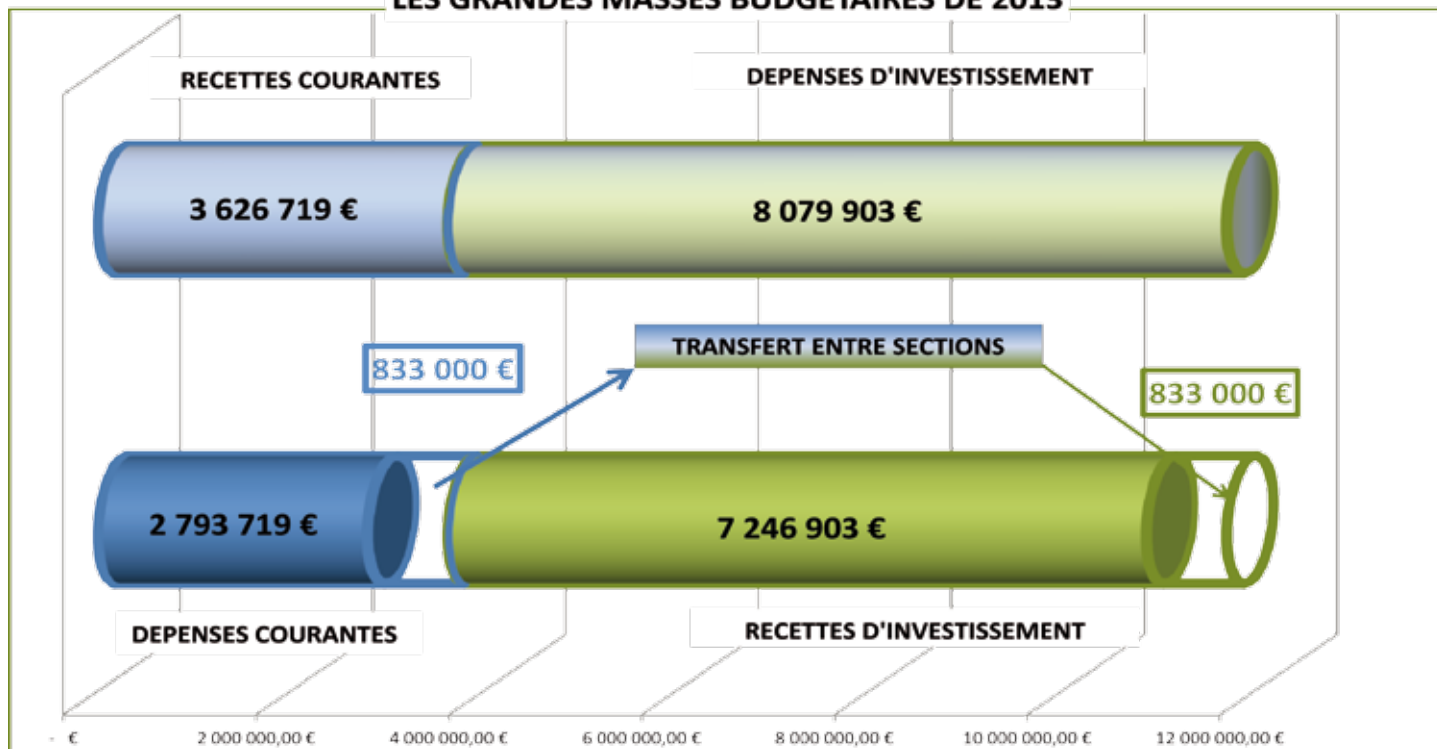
LES GRANDES MASSES BUDGETAIRES DE 2013

RECETTES COURANTES

DEPENSES D'INVESTISSEMENT

3 626 719 €

8 079 903 €

TRANSFERT ENTRE SECTIONS

833 000 €

833 000 €

2 793 719 €

7 246 903 €

DEPENSES COURANTES

RECETTES D'INVESTISSEMENT

- €

2 000 000,00 €

4 000 000,00 €

6 000 000,00 €

8 000 000,00 €

10 000 000,00 €

12 000 000,00 €